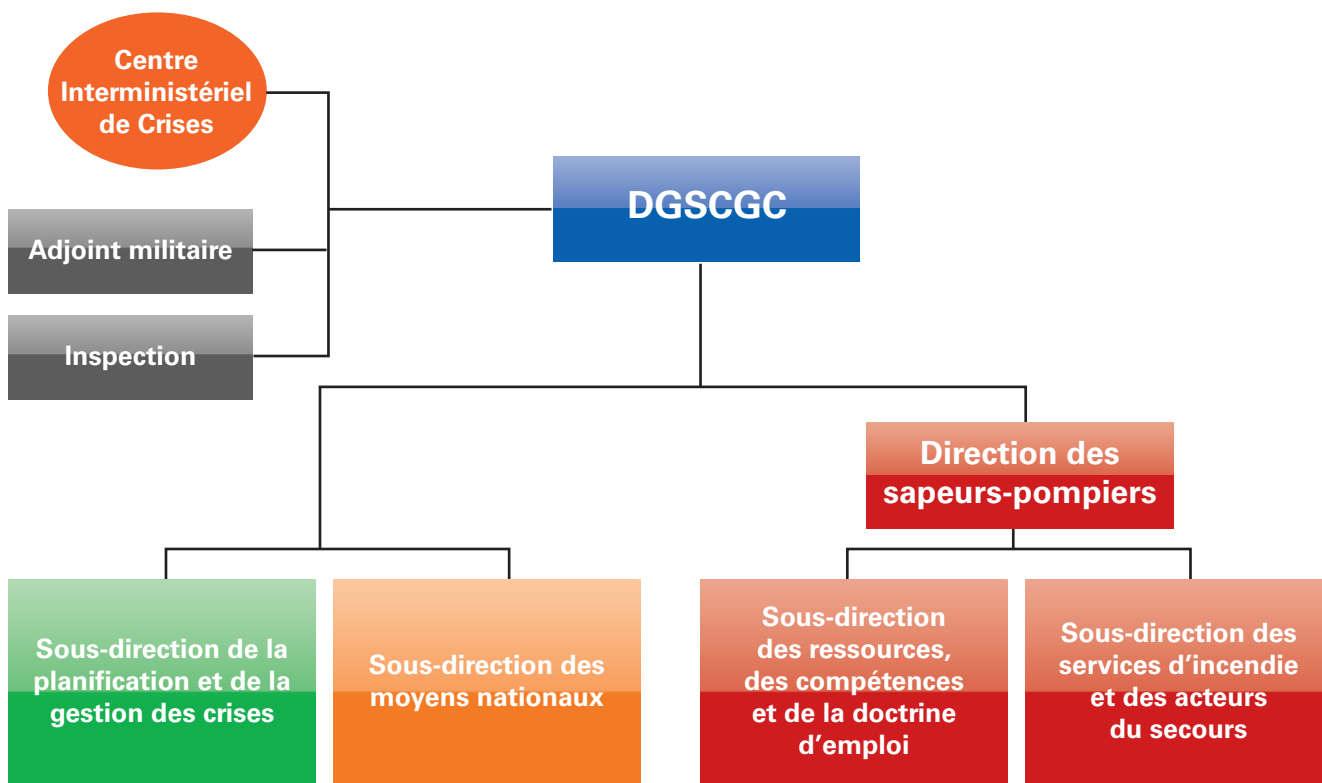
Centre Interministériel de Crises

DGSCGC

Adjoint militaire

Inspection

Direction des sapeurs-pompiers

Sous-direction de la planification et de la gestion des crises

Sous-direction des moyens nationaux

Sous-direction des ressources, des compétences et de la doctrine d'emploi

Sous-direction des services d'incendie et des acteurs du secours